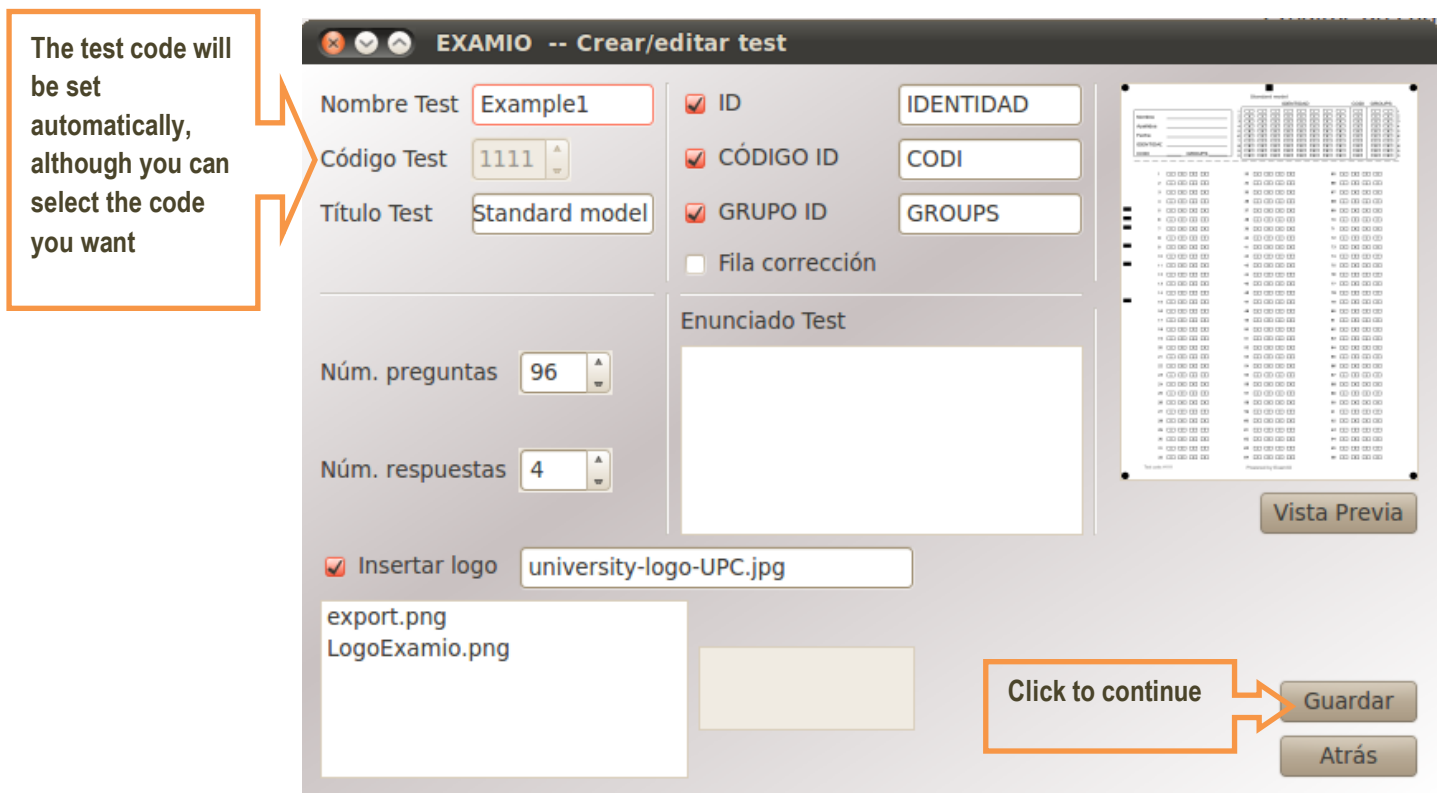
The test code will be set automatically, although you can select the code you want

EXAMIO -- Crear/editar test

Nombre Test Example1

Código Test 1111

Título Test Standard model

ID IDENTIDAD

CÓDIGO ID CODI

GRUPO ID GROUPS

Fila corrección

Enunciado Test

Núm. preguntas 96

Núm. respuestas 4

Vista Previa

Insertar logo university-logo-UPC.jpg

export.png
LogoExamio.png

Click to continue

Guardar

Atrás